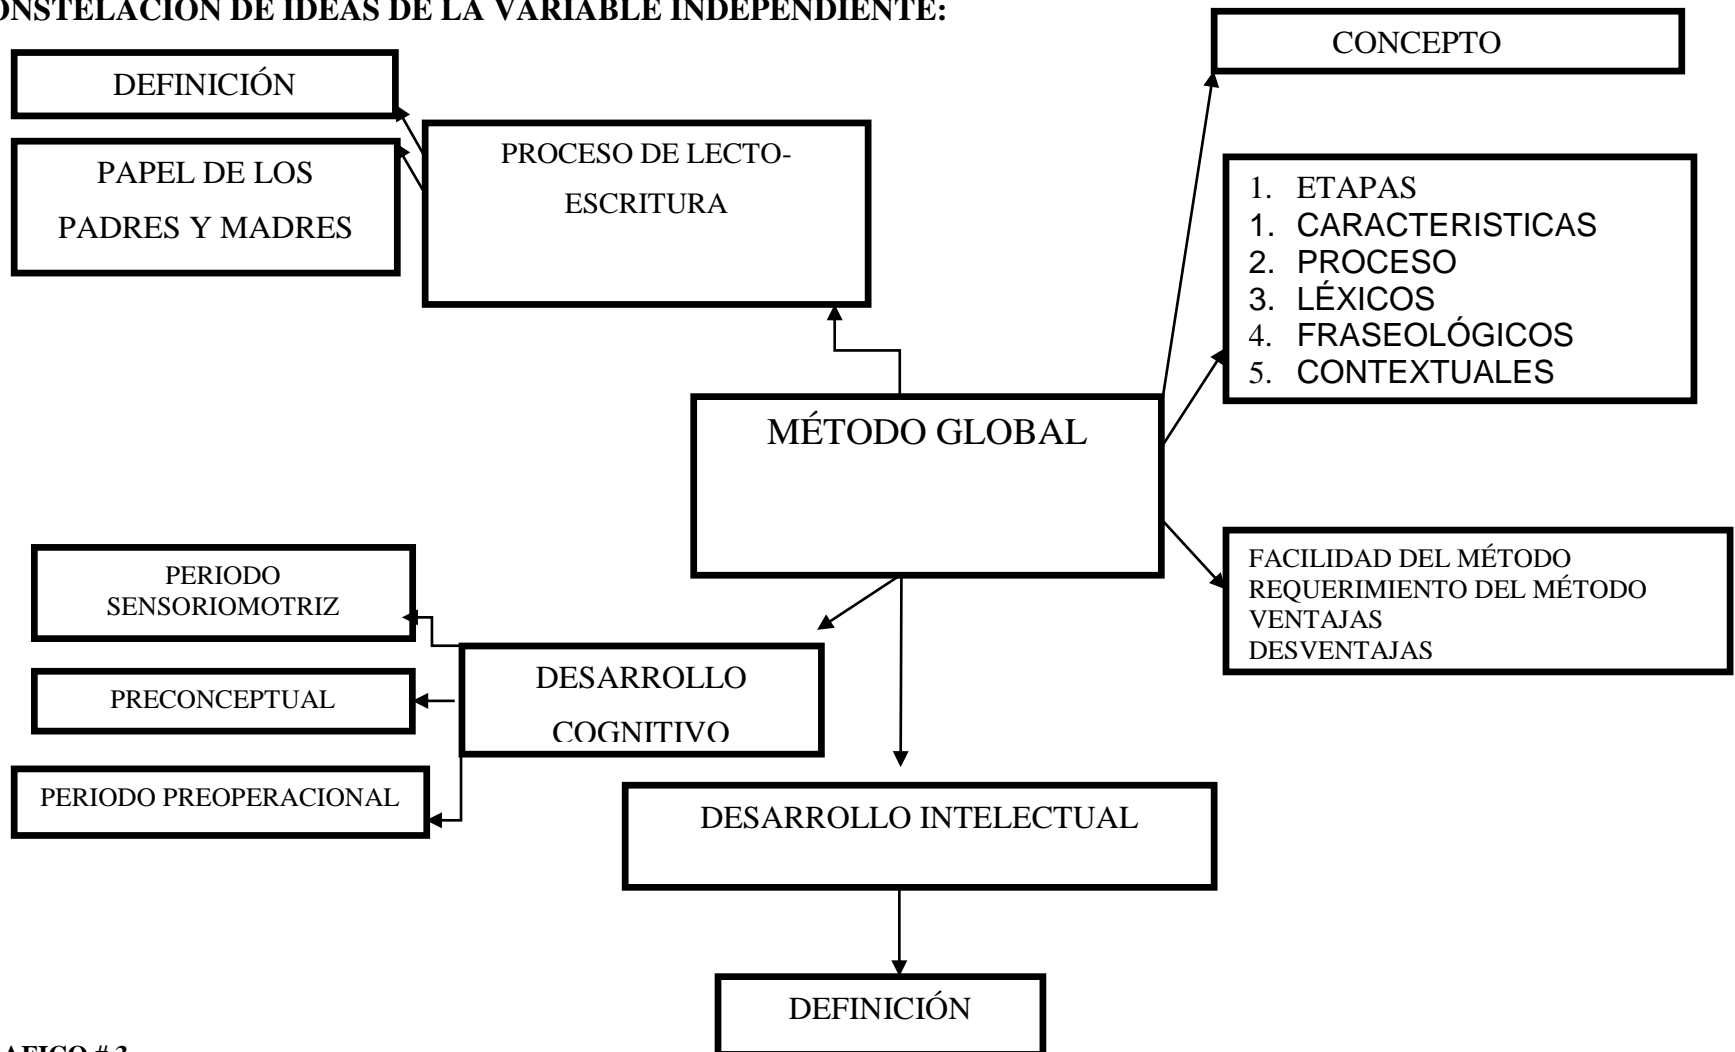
ONSTELACIÓN DE IDEAS DE LA VARIABLE INDEPENDIENTE:

DEFINICIÓN

PAPEL DE LOS PADRES Y MADRES

PROCESO DE LECTO-ESCRITURA

CONCEPTO

1. ETAPAS
1. CARACTERISTICAS
2. PROCESO
3. LÉXICOS
4. FRASEOLÓGICOS
5. CONTEXTUALES

MÉTODO GLOBAL

FACILIDAD DEL MÉTODO
REQUERIMIENTO DEL MÉTODO
VENTAJAS
DESVENTAJAS

PERIODO SENSORIOMOTRIZ

PRECONCEPTUAL

PERIODO PREOPERACIONAL

DESARROLLO COGNITIVO

DESARROLLO INTELECTUAL

DEFINICIÓN

AFICO # 3